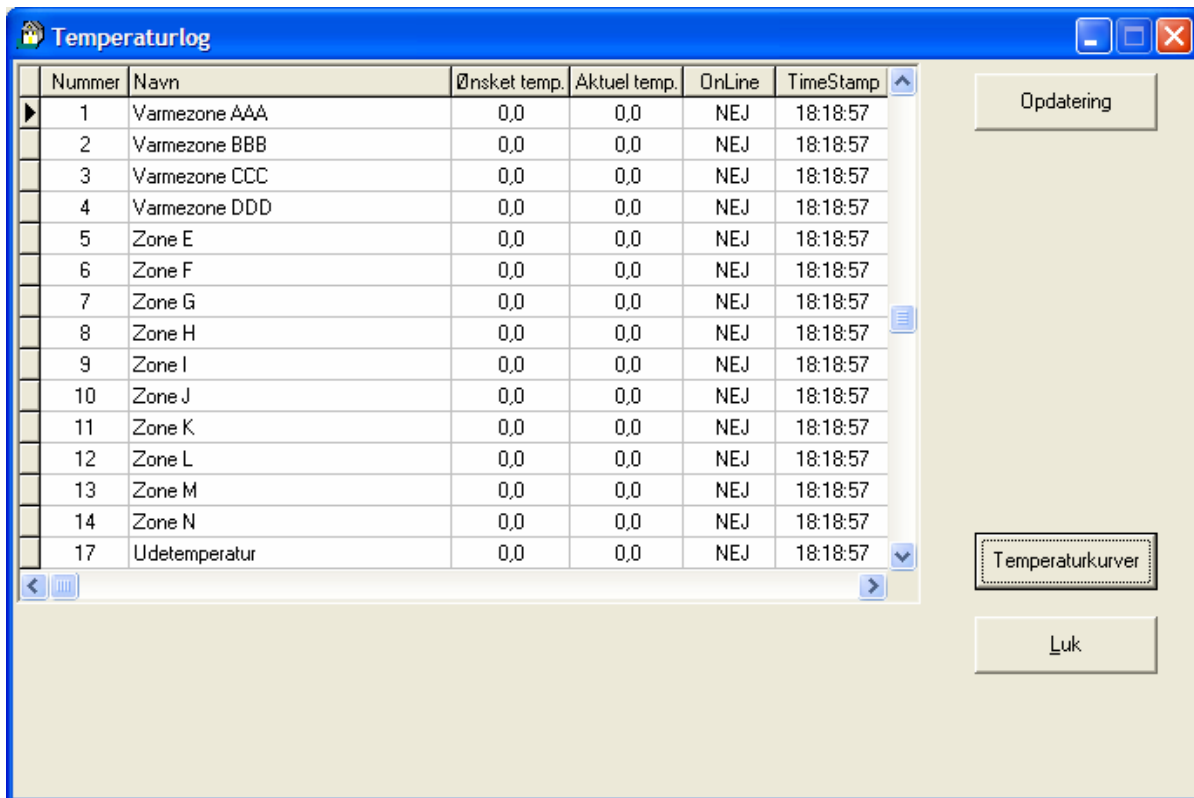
Temperaturlog

| Nummer | Navn | Ønsket temp. | Aktuel temp. | OnLine | TimeStamp |
|---|---|---|---|---|---|
| 1 | Varmezone AAA | 0,0 | 0,0 | NEJ | 18:18:57 |
| 2 | Varmezone BBB | 0,0 | 0,0 | NEJ | 18:18:57 |
| 3 | Varmezone CCC | 0,0 | 0,0 | NEJ | 18:18:57 |
| 4 | Varmezone DDD | 0,0 | 0,0 | NEJ | 18:18:57 |
| 5 | Zone E | 0,0 | 0,0 | NEJ | 18:18:57 |
| 6 | Zone F | 0,0 | 0,0 | NEJ | 18:18:57 |
| 7 | Zone G | 0,0 | 0,0 | NEJ | 18:18:57 |
| 8 | Zone H | 0,0 | 0,0 | NEJ | 18:18:57 |
| 9 | Zone I | 0,0 | 0,0 | NEJ | 18:18:57 |
| 10 | Zone J | 0,0 | 0,0 | NEJ | 18:18:57 |
| 11 | Zone K | 0,0 | 0,0 | NEJ | 18:18:57 |
| 12 | Zone L | 0,0 | 0,0 | NEJ | 18:18:57 |
| 13 | Zone M | 0,0 | 0,0 | NEJ | 18:18:57 |
| 14 | Zone N | 0,0 | 0,0 | NEJ | 18:18:57 |
| 17 | Udetemperatur | 0,0 | 0,0 | NEJ | 18:18:57 |

Opdatering

Temperaturkurver

Luk